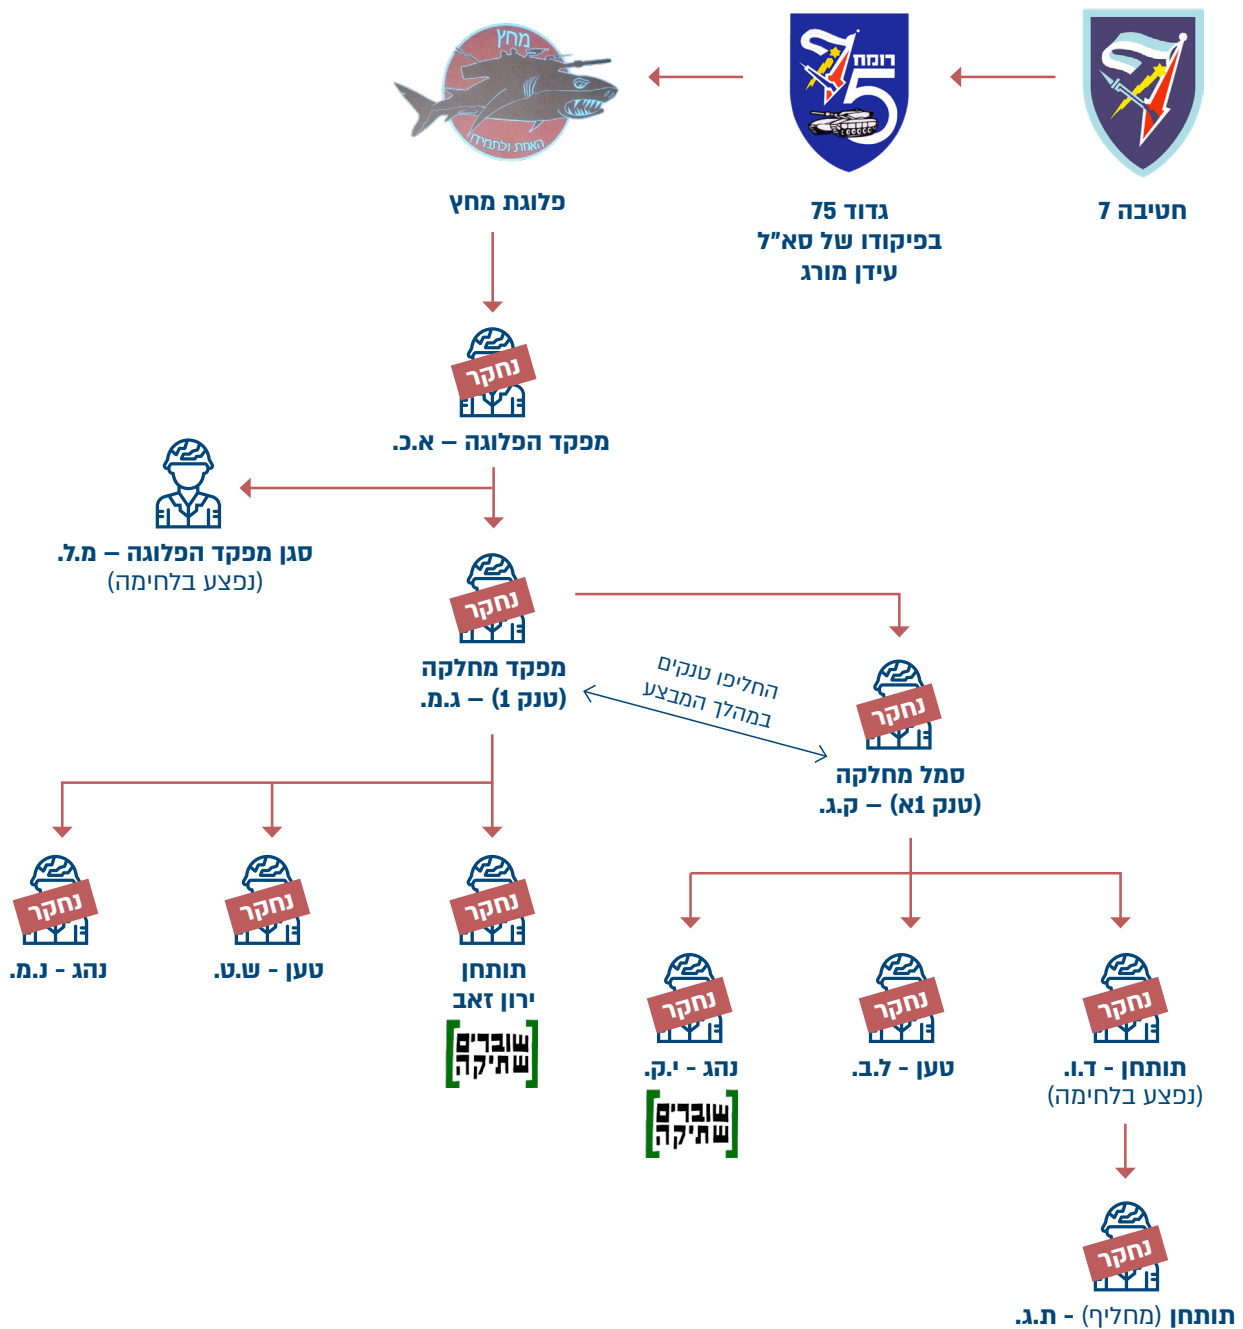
חטיבה 7

רומח
75

גדוד 75
בפיקודו של סא"ל
עידן מורג

מחץ
האחת ולתמידה

פלוגת מחץ

נחקר
מפקד הפלוגה – א.כ.

סגן מפקד הפלוגה – מ.ל.
(נפצע בלחימה)

נחקר
מפקד מחלקה
(טנק 1) – ג.מ.

החליפו טנקים
במהלך המבצע

נחקר
סמל מחלקה
(טנק 1א) – ק.ג.

נחקר
נהג - נ.מ.

נחקר
טען - ש.ט.

נחקר
תותחן
ירון זאב

שוברים
שתיקה

נחקר
נהג - י.ק.

שוברים
שתיקה

נחקר
טען - ל.ב.

נחקר
תותחן - ד.ו.
(נפצע בלחימה)

נחקר
תותחן (מחליף) - ת.ג.